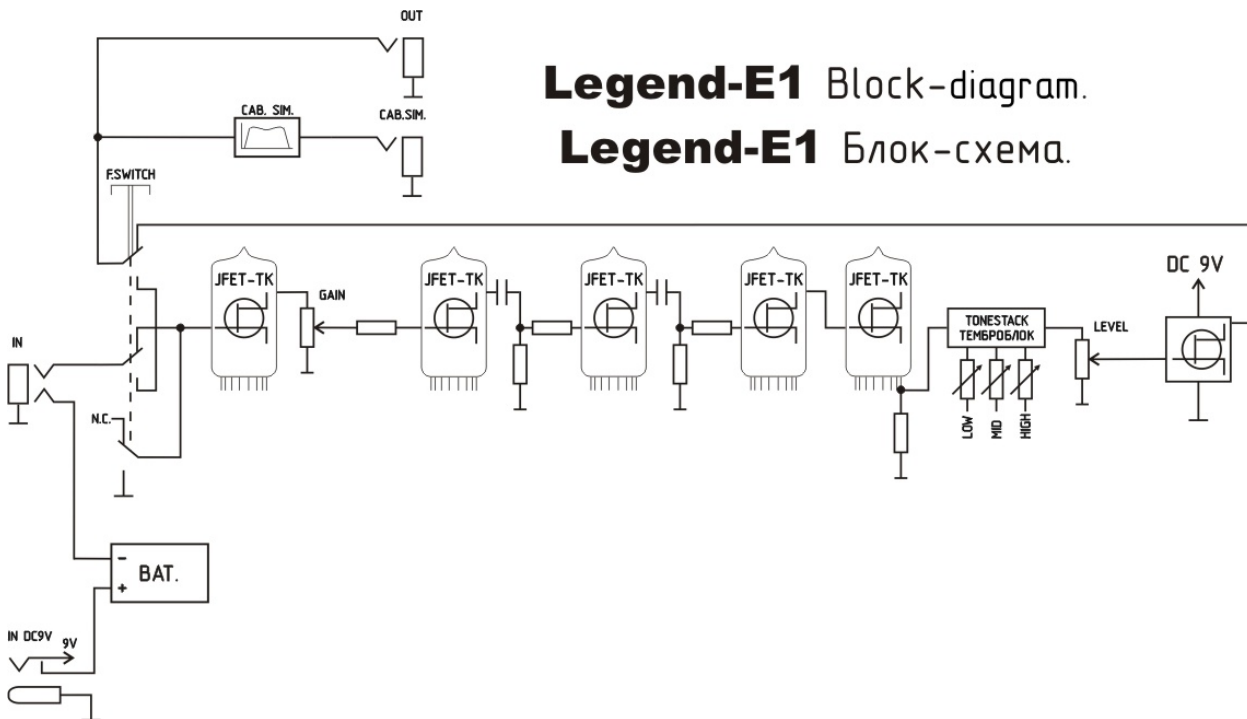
**Legend-E1** Block-diagram.
**Legend-E1** Блок-схема.

OUT

CAB. SIM.

CAB.SIM.

F.SWITCH

IN

N.C.

JFET-TK

GAIN

JFET-TK

JFET-TK

JFET-TK

JFET-TK

TONESTACK
ТЕМБРОБЛОК

LOW

MID

HIGH

LEVEL

DC 9V

-
BAT.
+

IN DC9V

9V